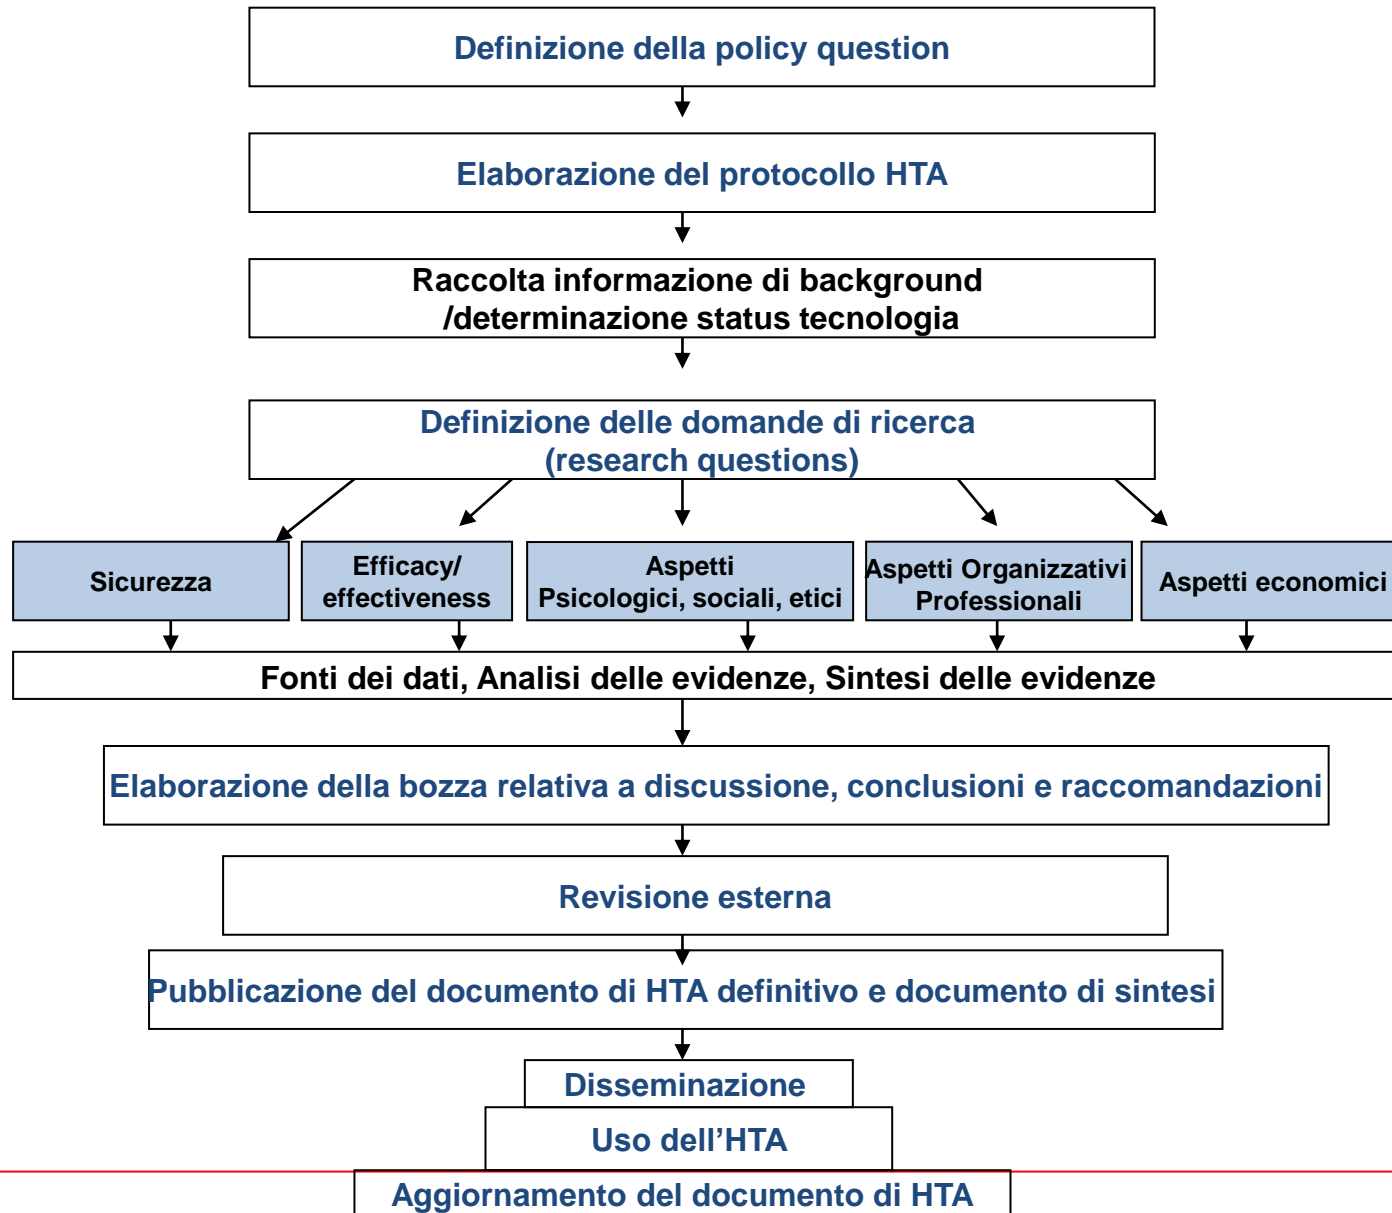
Definizione della policy question

Elaborazione del protocollo HTA

Raccolta informazione di background /determinazione status tecnologia

Definizione delle domande di ricerca (research questions)

Sicurezza

Efficacy/ effectiveness

Aspetti Psicologici, sociali, etici

Aspetti Organizzativi Professionali

Aspetti economici

Fonti dei dati, Analisi delle evidenze, Sintesi delle evidenze

Elaborazione della bozza relativa a discussione, conclusioni e raccomandazioni

Revisione esterna

Pubblicazione del documento di HTA definitivo e documento di sintesi

Disseminazione

Uso dell'HTA

Aggiornamento del documento di HTA